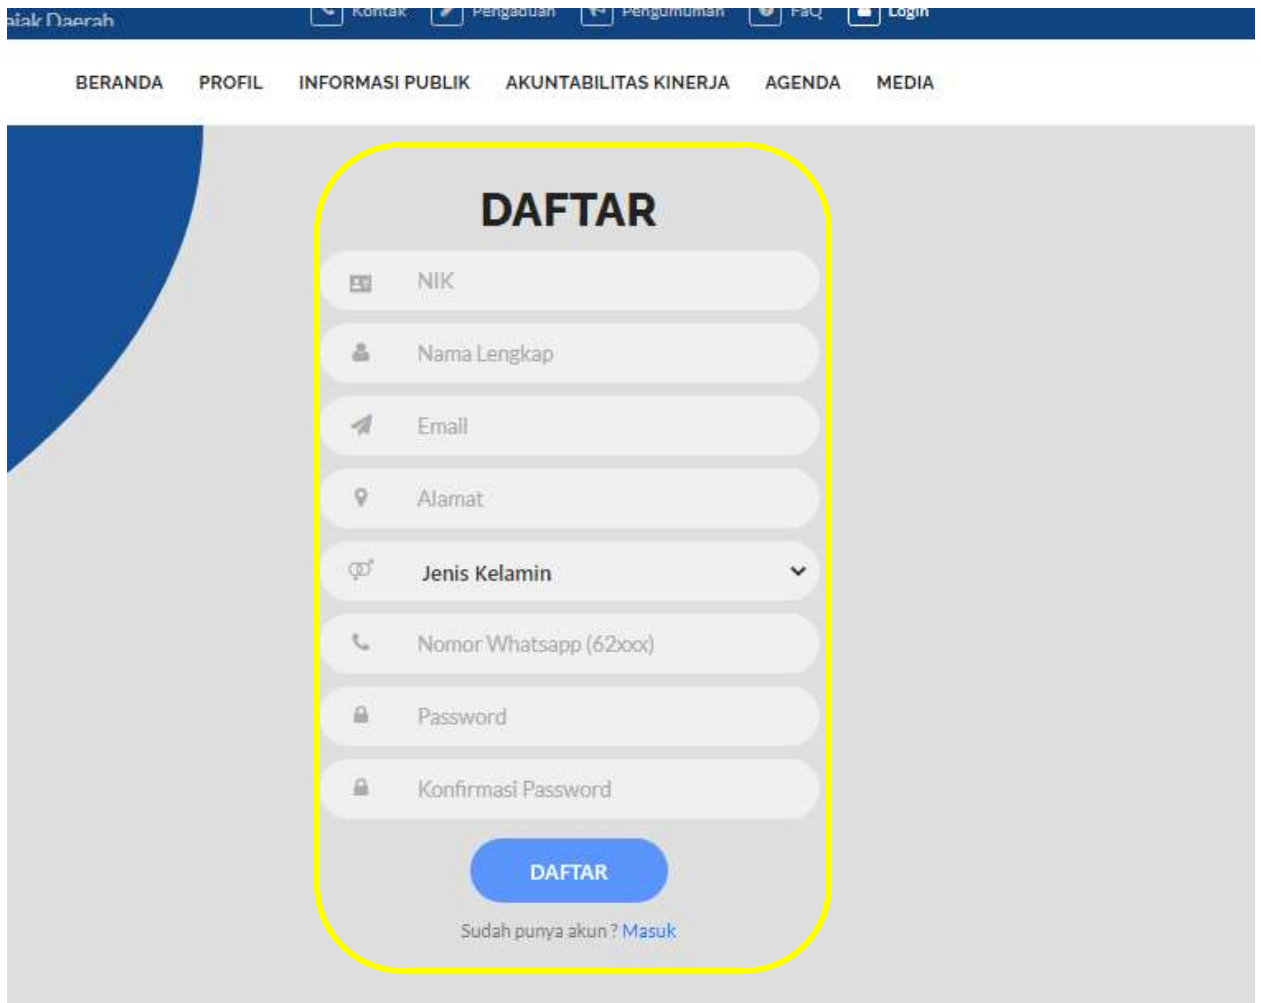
ajak Daerah

Kontak Pengaduan Pengumuman FaQ Login

BERANDA PROFIL INFORMASI PUBLIK AKUNTABILITAS KINERJA AGENDA MEDIA

DAFTAR

NIK

Nama Lengkap

Email

Alamat

Jenis Kelamin

Nomor Whatsapp (62xxx)

Password

Konfirmasi Password

DAFTAR

Sudah punya akun ? Masuk